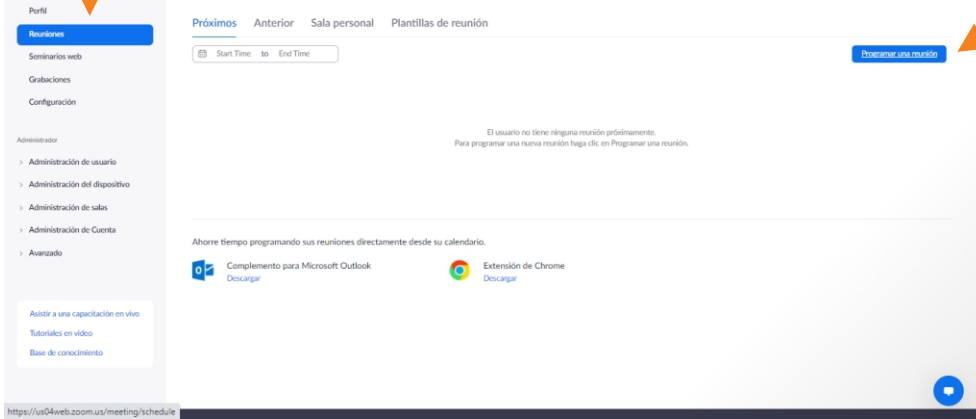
Perfil
Reuniones
Seminarios web
Grabaciones
Configuración

Administrador
Administración de usuario
Administración del dispositivo
Administración de salas
Administración de Cuenta
Avanzado

Asistir a una capacitación en vivo
Tutoriales en video
Base de conocimiento

Próximos Anterior Sala personal Plantillas de reunión

Start Time to End Time

Programar una reunión

El usuario no tiene ninguna reunión próximamente.
Para programar una nueva reunión haga clic en Programar una reunión.

Ahorre tiempo programando sus reuniones directamente desde su calendario.

Complemento para Microsoft Outlook
Descargar

Extensión de Chrome
Descargar

https://us04web.zoom.us/meeting/schedule